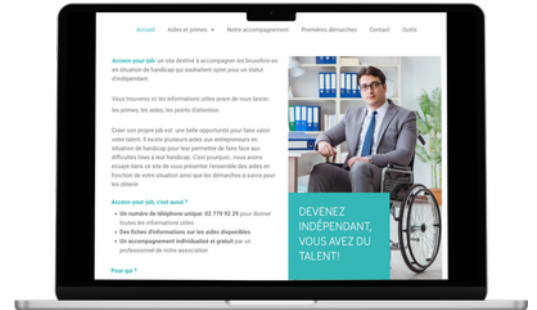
Accueil Aides et primes Notre accompagnement Premières démarches Contact Outils

Access your job: un site destiné à accompagner les bruxellois·es en situation de handicap qui souhaitent opter pour un statut d'indépendant.

Vous trouverez ici les informations utiles avant de vous lancer: les primes, les aides, les points d'attention.

Créer son propre job est une belle opportunité pour faire valoir votre talent. Il existe plusieurs aides aux entrepreneurs en situation de handicap pour leur permettre de faire face aux difficultés liées à leur handicap. C'est pourquoi, nous avons essayé dans ce site de vous présenter l'ensemble des aides en fonction de votre situation ainsi que les démarches à suivre pour les obtenir.

Access your job, c'est aussi ?

• Un numéro de téléphone unique: 02 779 92 29 pour donner toutes les informations utiles
• Des fiches d'informations sur les aides disponibles
• Un accompagnement individualisé et gratuit par un professionnel de notre association

Pour qui ?

DEVENEZ INDÉPENDANT, VOUS AVEZ DU TALENT!